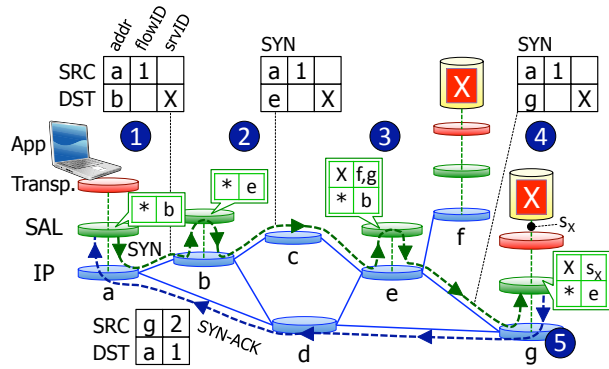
addr flowID srvID

| SRC | a | 1 | |
|---|---|---|---|
| DST | b | | X |

SYN

| a | 1 | |
|---|---|---|
| e | | X |

SYN

| a | 1 | |
|---|---|---|
| g | | X |

1 2 3 4 5

App

Transp.

SAL

IP

| * | b |
|---|---|

| * | e |
|---|---|

| X | f,g |
|---|---|
| * | b |

| X | $s_X$ |
|---|---|
| * | e |

X

X

$s_X$

SYN

a b c d e f g

| SRC | g | 2 |
|---|---|---|
| DST | a | 1 |

SYN-ACK